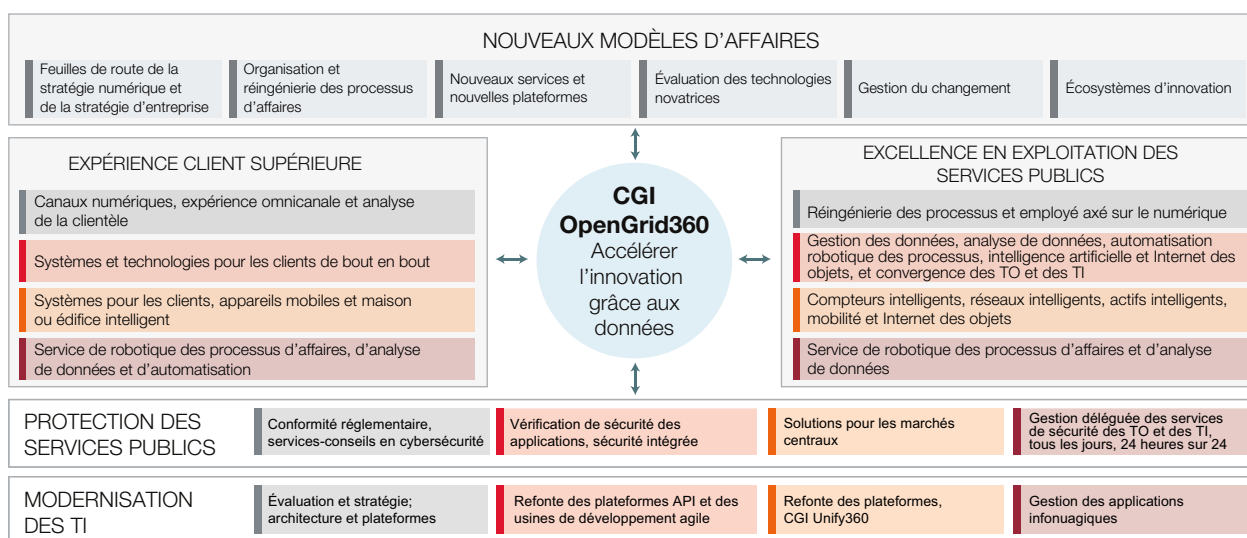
NOUVEAUX MODÈLES D'AFFAIRES

Feuilles de route de la stratégie numérique et de la stratégie d'entreprise

Organisation et réingénierie des processus d'affaires

Nouveaux services et nouvelles plateformes

Évaluation des technologies novatrices

Gestion du changement

Écosystèmes d'innovation

EXPÉRIENCE CLIENT SUPÉRIEURE

Canaux numériques, expérience omnicanale et analyse de la clientèle

Systèmes et technologies pour les clients de bout en bout

Systèmes pour les clients, appareils mobiles et maison ou édifice intelligent

Service de robotique des processus d'affaires, d'analyse de données et d'automatisation

CGI OpenGrid360
Accélérer l'innovation grâce aux données

EXCELLENCE EN EXPLOITATION DES SERVICES PUBLICS

Réingénierie des processus et employé axé sur le numérique

Gestion des données, analyse de données, automatisation robotique des processus, intelligence artificielle et Internet des objets, et convergence des TO et des TI

Compteurs intelligents, réseaux intelligents, actifs intelligents, mobilité et Internet des objets

Service de robotique des processus d'affaires et d'analyse de données

PROTECTION DES SERVICES PUBLICS

Conformité réglementaire, services-conseils en cybersécurité

Vérification de sécurité des applications, sécurité intégrée

Solutions pour les marchés centraux

Gestion déléguée des services de sécurité des TO et des TI, tous les jours, 24 heures sur 24

MODERNISATION DES TI

Évaluation et stratégie; architecture et plateformes

Refonte des plateformes API et des usines de développement agile

Refonte des plateformes, CGI Unify360

Gestion des applications infonuagiques